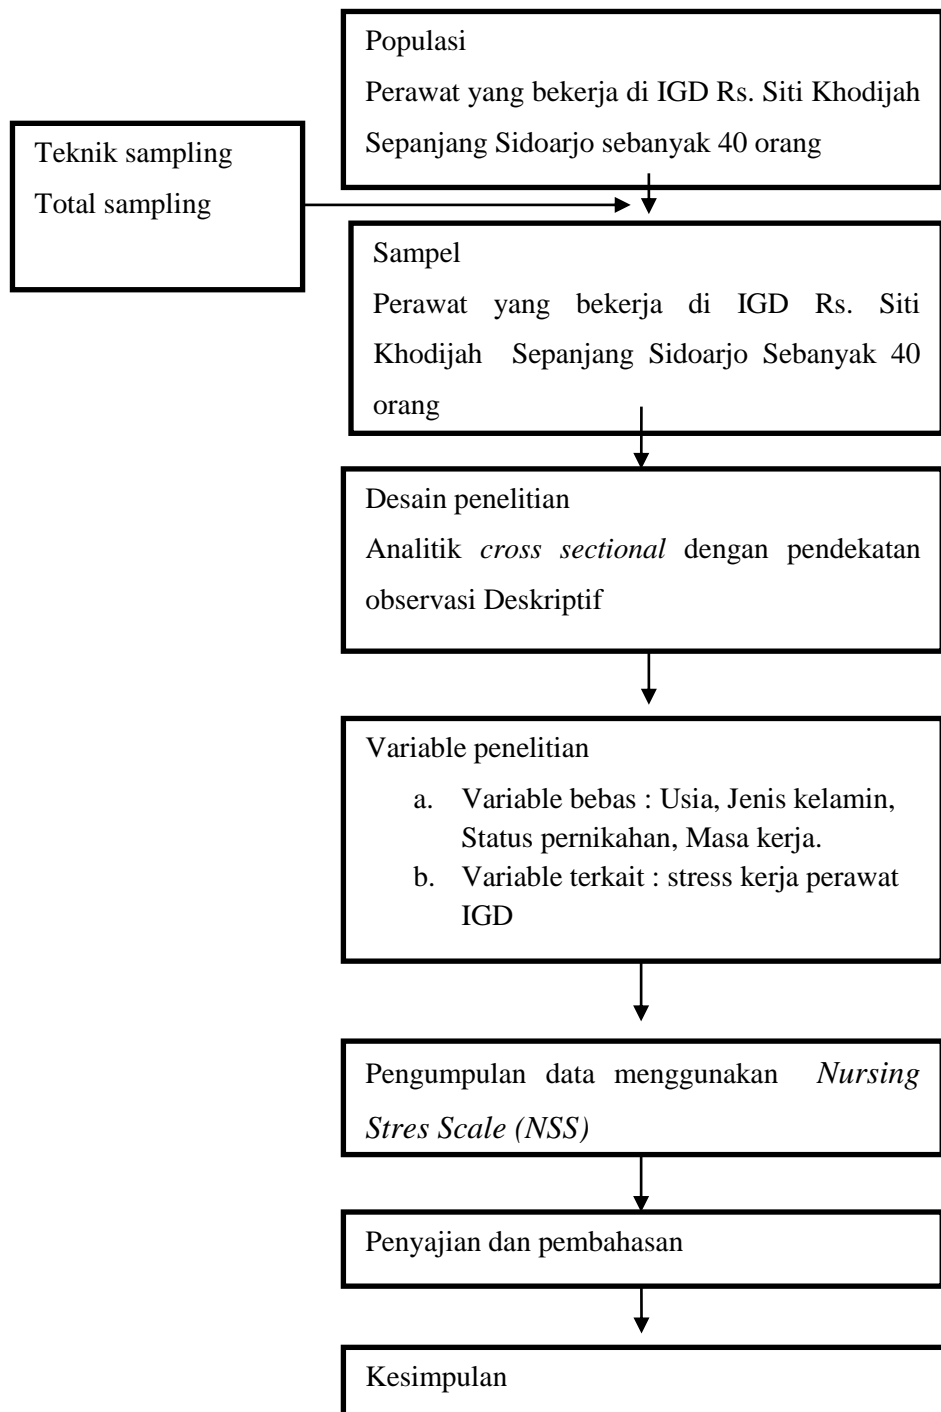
Populasi

Perawat yang bekerja di IGD Rs. Siti Khodijah Sepanjang Sidoarjo sebanyak 40 orang

Teknik sampling

Total sampling

Sampel

Perawat yang bekerja di IGD Rs. Siti Khodijah Sepanjang Sidoarjo Sebanyak 40 orang

Desain penelitian

Analitik *cross sectional* dengan pendekatan observasi Deskriptif

Variable penelitian

a. Variable bebas : Usia, Jenis kelamin, Status pernikahan, Masa kerja.
b. Variable terkait : stress kerja perawat IGD

Pengumpulan data menggunakan *Nursing Stres Scale (NSS)*

Penyajian dan pembahasan

Kesimpulan